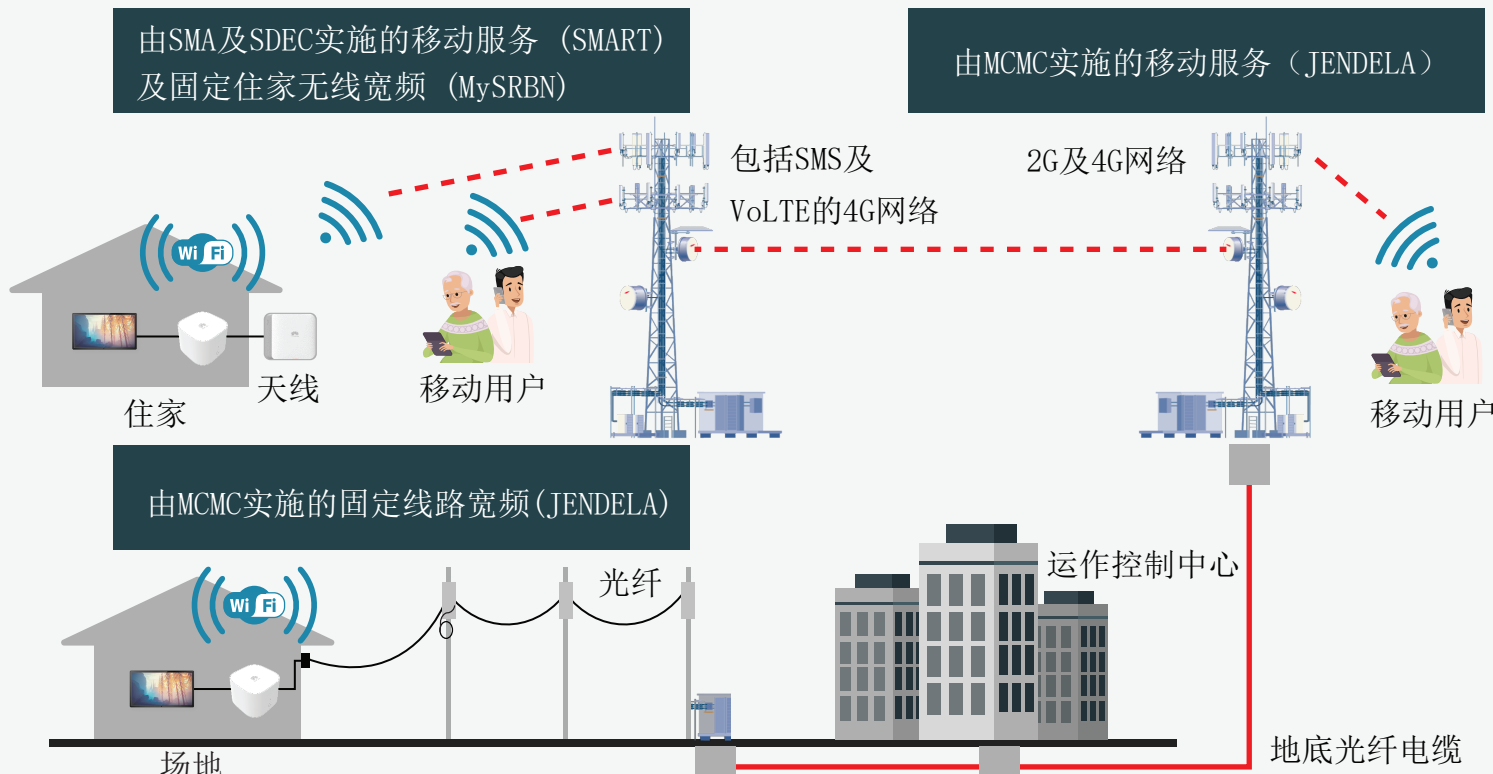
由SMA及SDEC实施的移动服务（SMART）及固定住家无线宽频（MySRBN）

由MCMC实施的移动服务（JENDELA）

Wi Fi

包括SMS及VoLTE的4G网络

2G及4G网络

住家

天线

移动用户

移动用户

由MCMC实施的固定线路宽频(JENDELA)

Wi Fi

光纤

运作控制中心

地底光纤电缆

场地